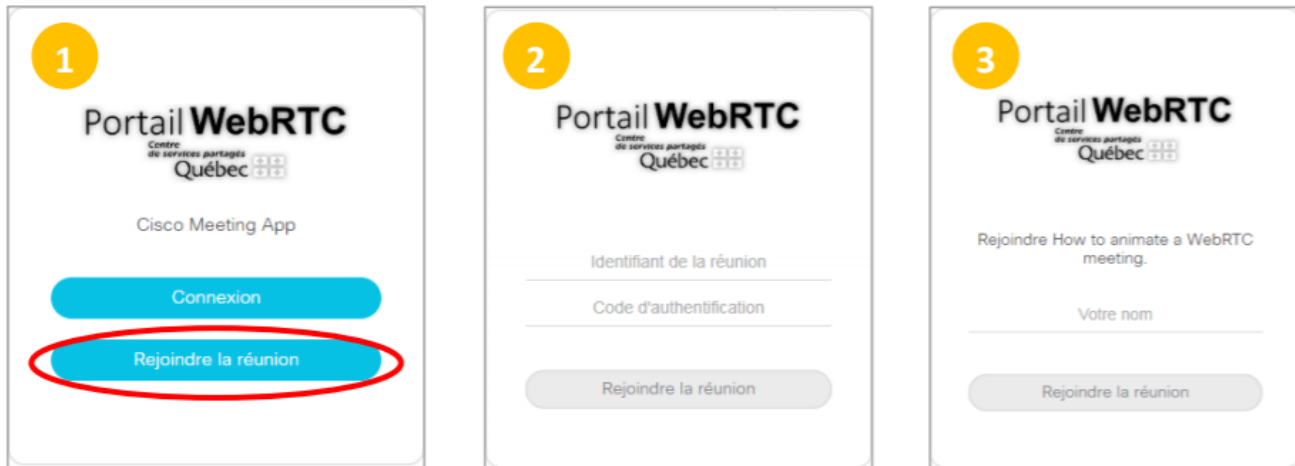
1

Portail WebRTC

Centre de services partagés Québec

Cisco Meeting App

Connexion

Rejoindre la réunion

2

Portail WebRTC

Centre de services partagés Québec

Identifiant de la réunion

Code d'authentification

Rejoindre la réunion

3

Portail WebRTC

Centre de services partagés Québec

Rejoindre How to animate a WebRTC meeting.

Votre nom

Rejoindre la réunion